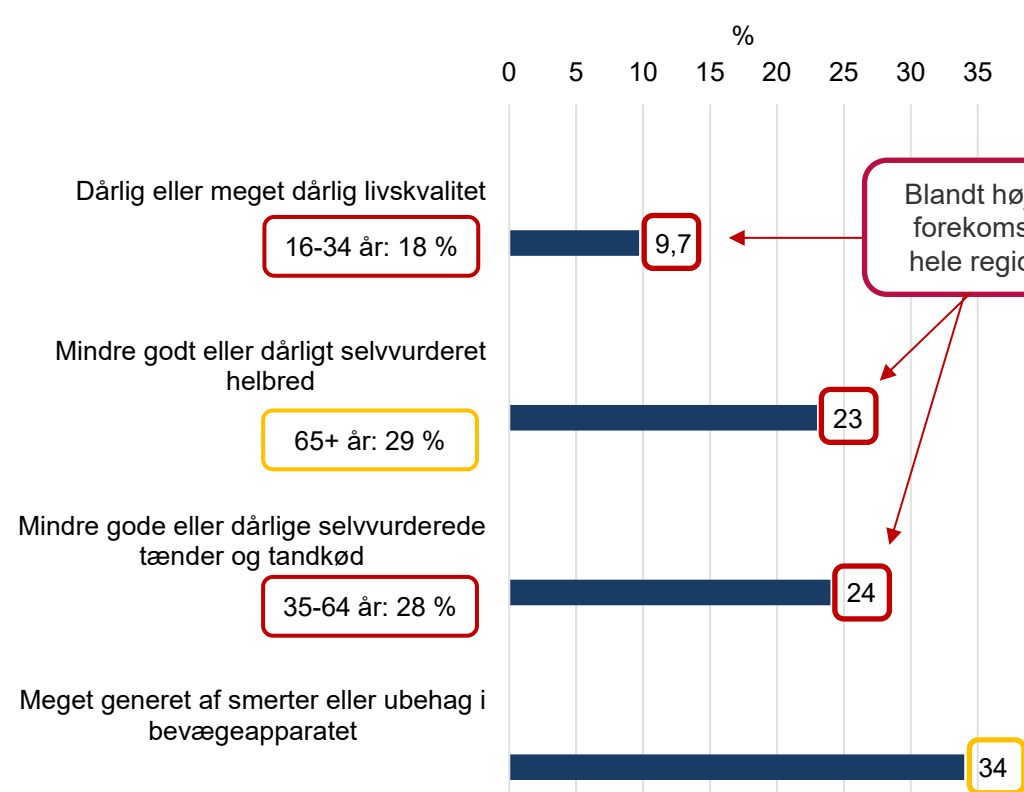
%
0 5 10 15 20 25 30 35

Dårlig eller meget dårlig livskvalitet
16-34 år: 18 %
9,7

Blandt høj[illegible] forekoms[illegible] hele regio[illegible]

Mindre godt eller dårligt selvvurderet helbred
65+ år: 29 %
23

Mindre gode eller dårlige selvvurderede tænder og tandkød
35-64 år: 28 %
24

Meget generet af smerter eller ubehag i bevægeapparatet
34